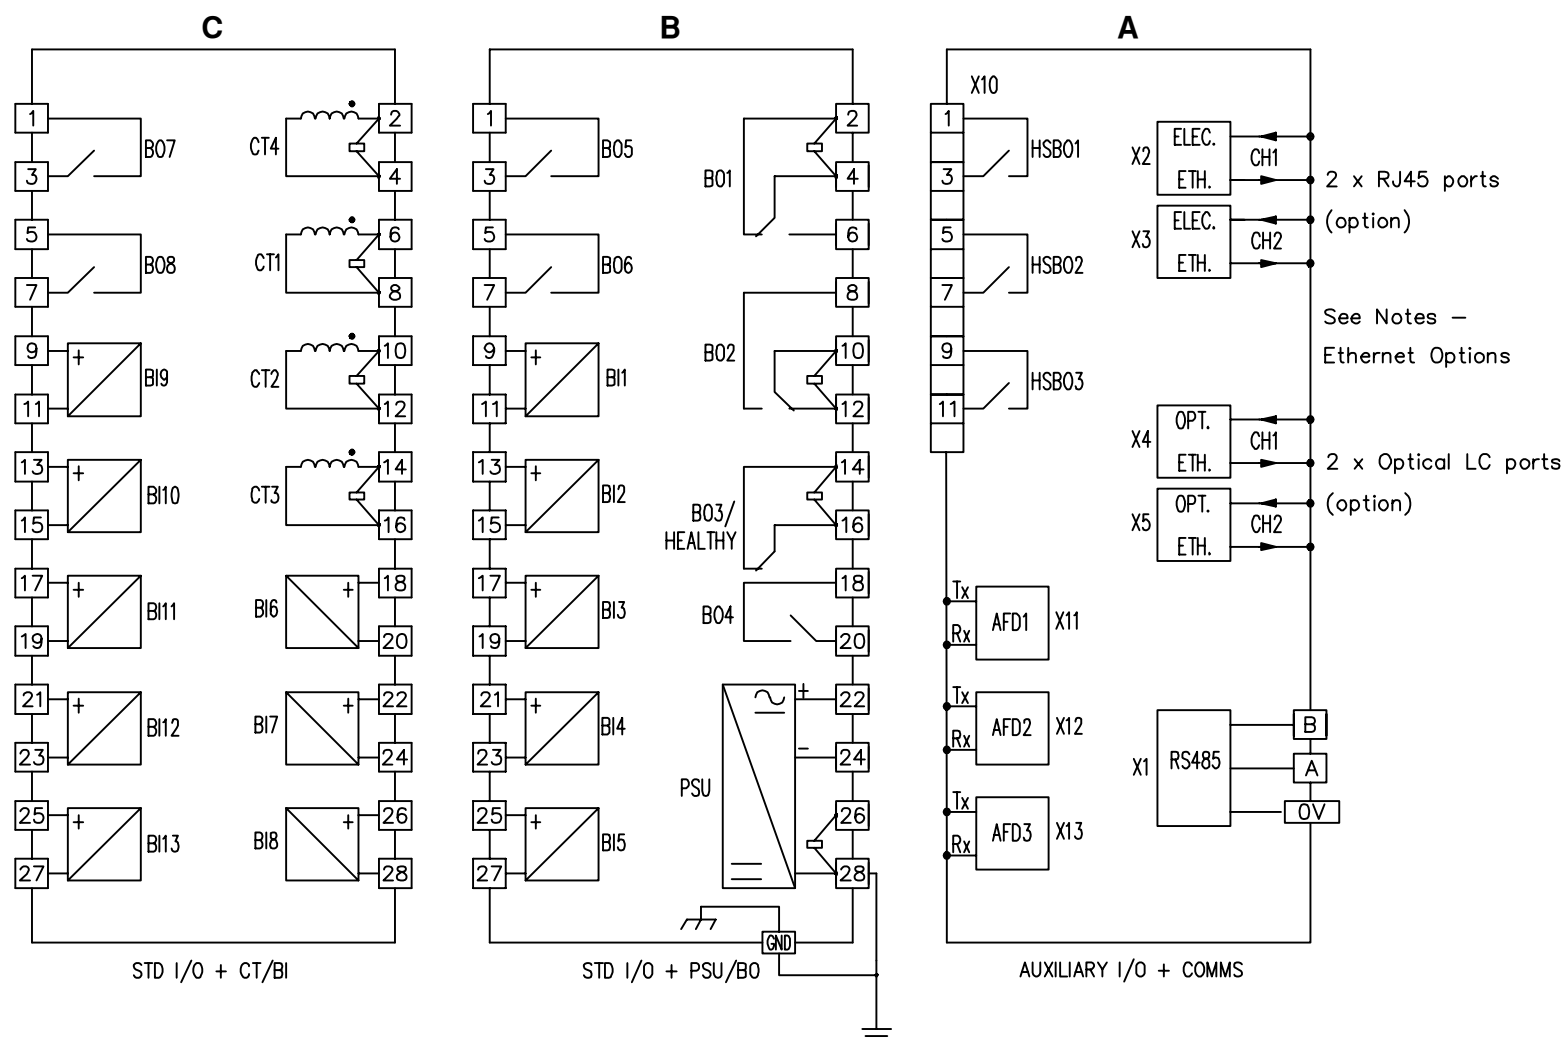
C

1
3
B07
5
7
B08
9
+
BI9
11
13
+
BI10
15
17
+
BI11
19
21
+
BI12
23
25
+
BI13
27

CT4
2
4
CT1
6
8
CT2
10
12
CT3
14
16
BI6
+
18
20
BI7
+
22
24
BI8
+
26
28

STD I/O + CT/BI

B

1
3
B05
5
7
B06
9
+
BI1
11
13
+
BI2
15
17
+
BI3
19
21
+
BI4
23
25
+
BI5
27

2
B01
4
6
8
B02
10
12
14
B03/
HEALTHY
16
18
B04
20
+
22
PSU
–
24
26
28
GND

STD I/O + PSU/BO

A

X10
1
HSBO1
3
5
HSBO2
7
9
HSBO3
11

Tx
Rx
AFD1
X11
Tx
Rx
AFD2
X12
Tx
Rx
AFD3
X13

X2
ELEC.
ETH.
CH1
X3
ELEC.
ETH.
CH2
2 x RJ45 ports
(option)

See Notes –
Ethernet Options

X4
OPT.
ETH.
CH1
X5
OPT.
ETH.
CH2
2 x Optical LC ports
(option)

X1
RS485
B
A
0V

AUXILIARY I/O + COMMS